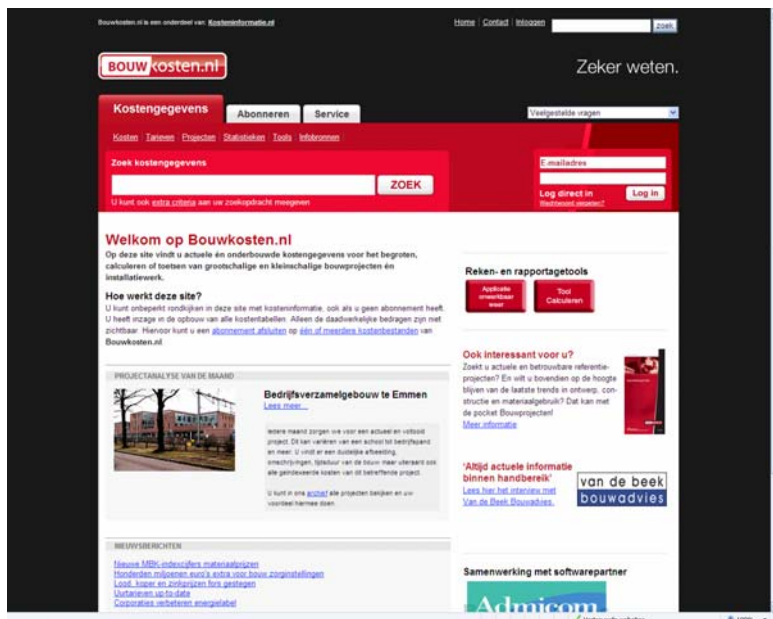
Bouwkosten.nl is een onderdeel van: Kosteninformatie.nl

Home | Contact | Inloggen

zoek

BOUW kosten.nl

Zeker weten.

Kostengegevens

Abonneren

Service

Veelgestelde vragen

Kosten | Tarieven | Projecten | Statistieken | Tools | Infobronnen

Zoek kostengegevens

ZOEK

U kunt ook extra criteria aan uw zoekopdracht meegeven

E-mailadres

Log direct in

Log in

Wachtwoord vergeten?

Welkom op Bouwkosten.nl

Op deze site vindt u actuele én onderbouwde kostengegevens voor het begroten, calculeren of toetsen van grootschalige en kleinschalige bouwprojecten én installatiewerk.

Hoe werkt deze site?

U kunt onbeperkt rondkijken in deze site met kosteninformatie, ook als u geen abonnement heeft. U heeft inzage in de opbouw van alle kostentabellen. Alleen de daadwerkelijke bedragen zijn niet zichtbaar. Hiervoor kunt u een abonnement afsluiten op één of meerdere kostenbestanden van Bouwkosten.nl

Reken- en rapportagetools

Applicatie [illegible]

Tool Calculeren

PROJECTANALYSE VAN DE MAAND

Bedrijfsverzamelgebouw te Emmen

Lees meer...

Iedere maand zorgen we voor een actueel en volledig project. Dit kan variëren van een school tot bedrijfspand en meer. U vindt er een duidelijke afbeelding, omschrijvingen, tijdsduur van de bouw maar uiteraard ook alle geïndexeerde kosten van dit betreffende project.

U kunt in ons archief alle projecten bekijken en uw voordeel hiermee doen.

Ook interessant voor u?

Zoekt u actuele en betrouwbare referentieprojecten? En wilt u bovendien op de hoogte blijven van de laatste trends in ontwerp, constructie en materiaalgebruik? Dat kan met de pocket Bouwprojecten!

Meer informatie

'Altijd actuele informatie binnen handbereik'

Lees hier het interview met Van de Beek Bouwadvies.

van de beek bouwadvies

NIEUWSBERICHTEN

Nieuwe MBK-indexcijfers materiaalprijzen

Honderden miljoenen euro's extra voor bouw zorginstellingen

Lood, koper en zinkprijzen fors gestegen

Uurlonen up-to-date

Corporaties verbeteren energielabel

Samenwerking met softwarepartner

Admicom